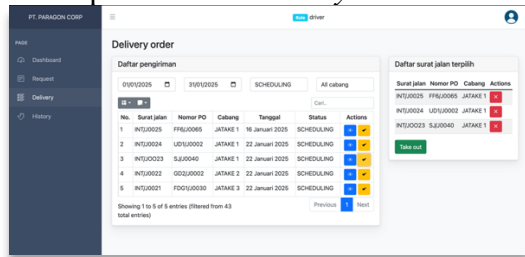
PT. PARAGON CORP

Role driver

PAGE

Dashboard

Request

Delivery

History

Delivery order

Daftar pengiriman

01/01/2025

31/01/2025

SCHEDULING

All cabang

Cari..

| No. | Surat jalan | Nomor PO | Cabang | Tanggal | Status | Actions |
|---|---|---|---|---|---|---|
| 1 | INT/J/0025 | FF6/J/0065 | JATAKE 1 | 16 Januari 2025 | SCHEDULING | |
| 2 | INT/J/0024 | UD1/J/0002 | JATAKE 1 | 22 Januari 2025 | SCHEDULING | |
| 3 | INT/J/0023 | SJ/J/0040 | JATAKE 1 | 22 Januari 2025 | SCHEDULING | |
| 4 | INT/J/0022 | GD2/J/0002 | JATAKE 2 | 22 Januari 2025 | SCHEDULING | |
| 5 | INT/J/0021 | FDD1/J/0030 | JATAKE 3 | 22 Januari 2025 | SCHEDULING | |

Showing 1 to 5 of 5 entries (filtered from 43 total entries)

Previous 1 Next

Daftar surat jalan terpilih

| Surat jalan | Nomor PO | Cabang | Actions |
|---|---|---|---|
| INT/J/0025 | FF6/J/0065 | JATAKE 1 | × |
| INT/J/0024 | UD1/J/0002 | JATAKE 1 | × |
| INT/J/0023 | SJ/J/0040 | JATAKE 1 | × |

Take out